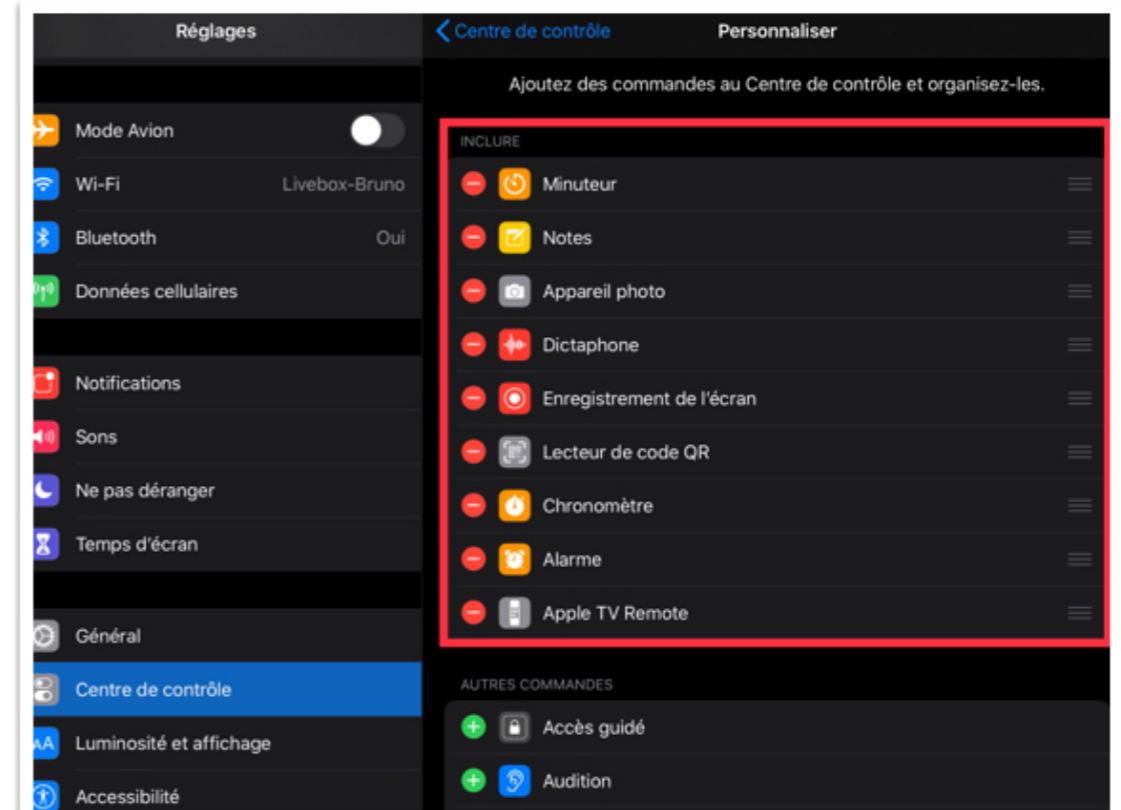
Réglages

Mode Avion

Wi-Fi Livebox-Bruno

Bluetooth Oui

Données cellulaires

Notifications

Sons

Ne pas déranger

Temps d'écran

Général

Centre de contrôle

Luminosité et affichage

Accessibilité

Centre de contrôle

Personnaliser

Ajoutez des commandes au Centre de contrôle et organisez-les.

INCLURE

Minuteur

Notes

Appareil photo

Dictaphone

Enregistrement de l'écran

Lecteur de code QR

Chronomètre

Alarme

Apple TV Remote

AUTRES COMMANDES

Accès guidé

Audition